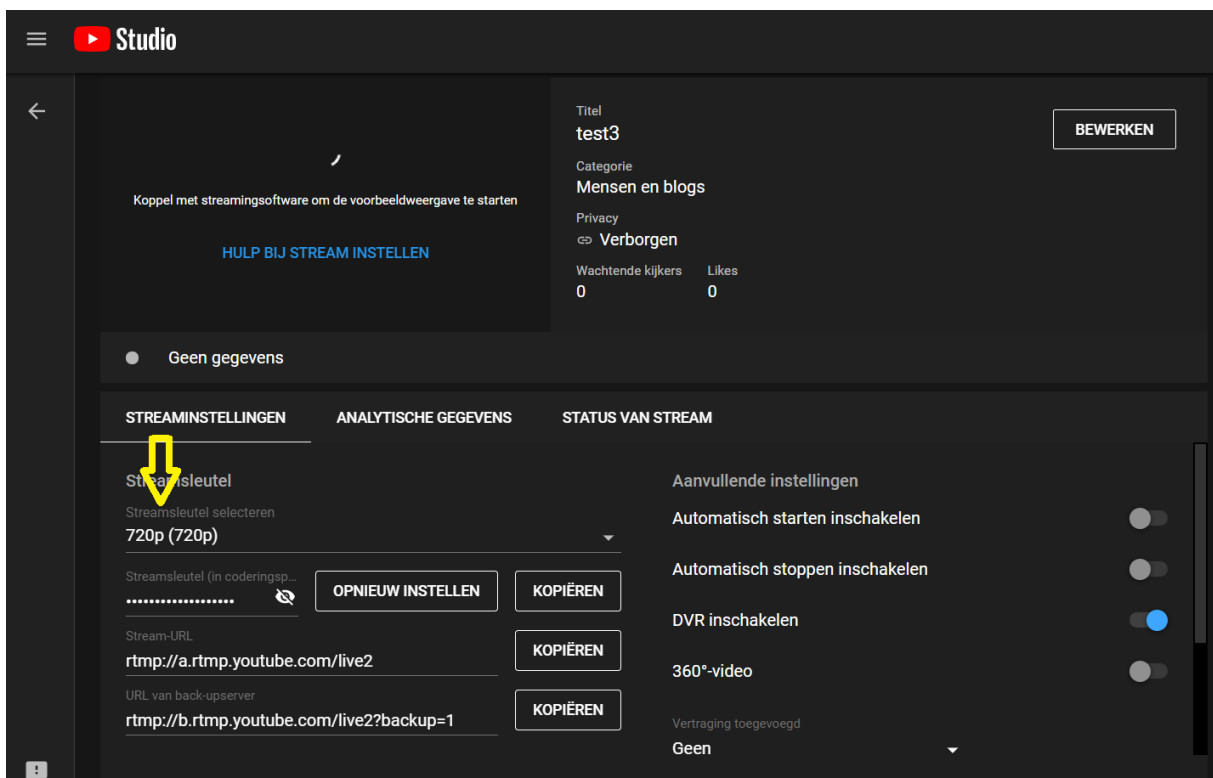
Studio

Koppel met streamingsoftware om de voorbeeldweergave te starten

HULP BIJ STREAM INSTELLEN

Titel
test3
Categorie
Mensen en blogs
Privacy
Verborgen
Wachtende kijkers
0
Likes
0

BEWERKEN

Geen gegevens

STREAMINSTELLINGEN
ANALYTISCHE GEGEVENS
STATUS VAN STREAM

Strea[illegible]sleutel
Streamsleutel selecteren
720p (720p)
Streamsleutel (in coderingsp...
••••••••••••••••••••
OPNIEUW INSTELLEN
KOPIËREN
Stream-URL
rtmp://a.rtmp.youtube.com/live2
KOPIËREN
URL van back-upserver
rtmp://b.rtmp.youtube.com/live2?backup=1
KOPIËREN

Aanvullende instellingen
Automatisch starten inschakelen
Automatisch stoppen inschakelen
DVR inschakelen
360°-video
Vertraging toegevoegd
Geen